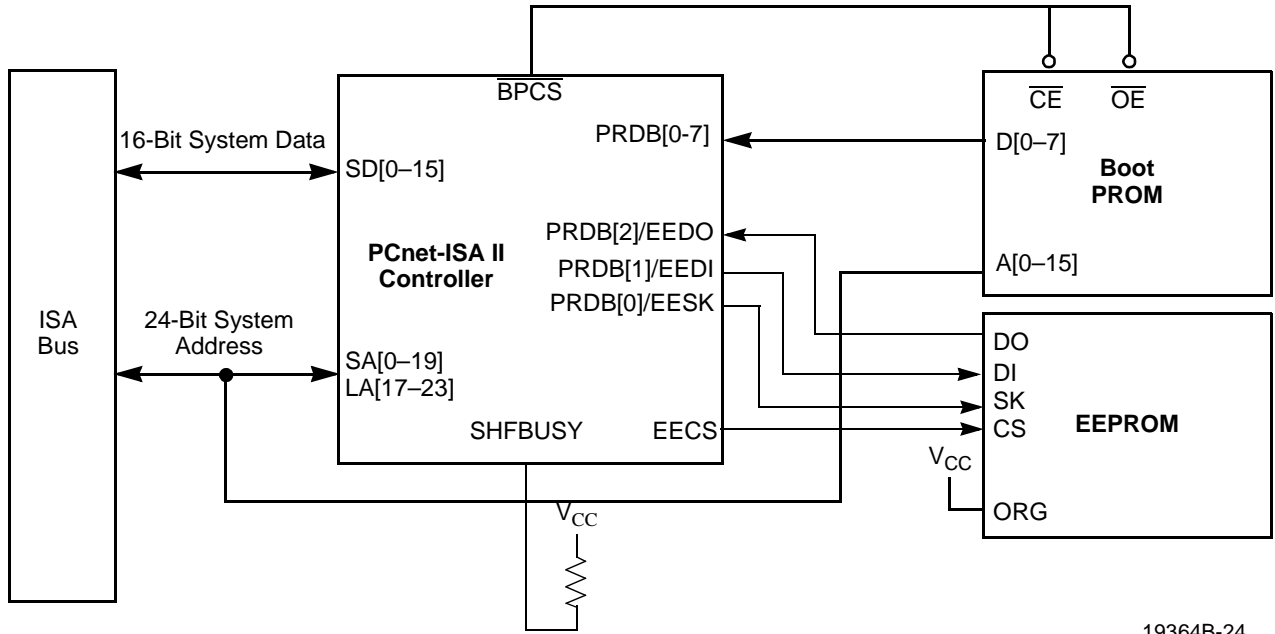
$\overline{BPCS}$

$\overline{CE}$ $\overline{OE}$

16-Bit System Data

PRDB[0-7]

D[0–7]

SD[0–15]

Boot PROM

PRDB[2]/EEDO

PCnet-ISA II Controller

PRDB[1]/EEDI

A[0–15]

PRDB[0]/EESK

ISA Bus

24-Bit System Address

DO

SA[0–19]
LA[17–23]

DI

SK

SHFBUSY

EECS

CS

EEPROM

$V_{CC}$

ORG

$V_{CC}$

19364B-24